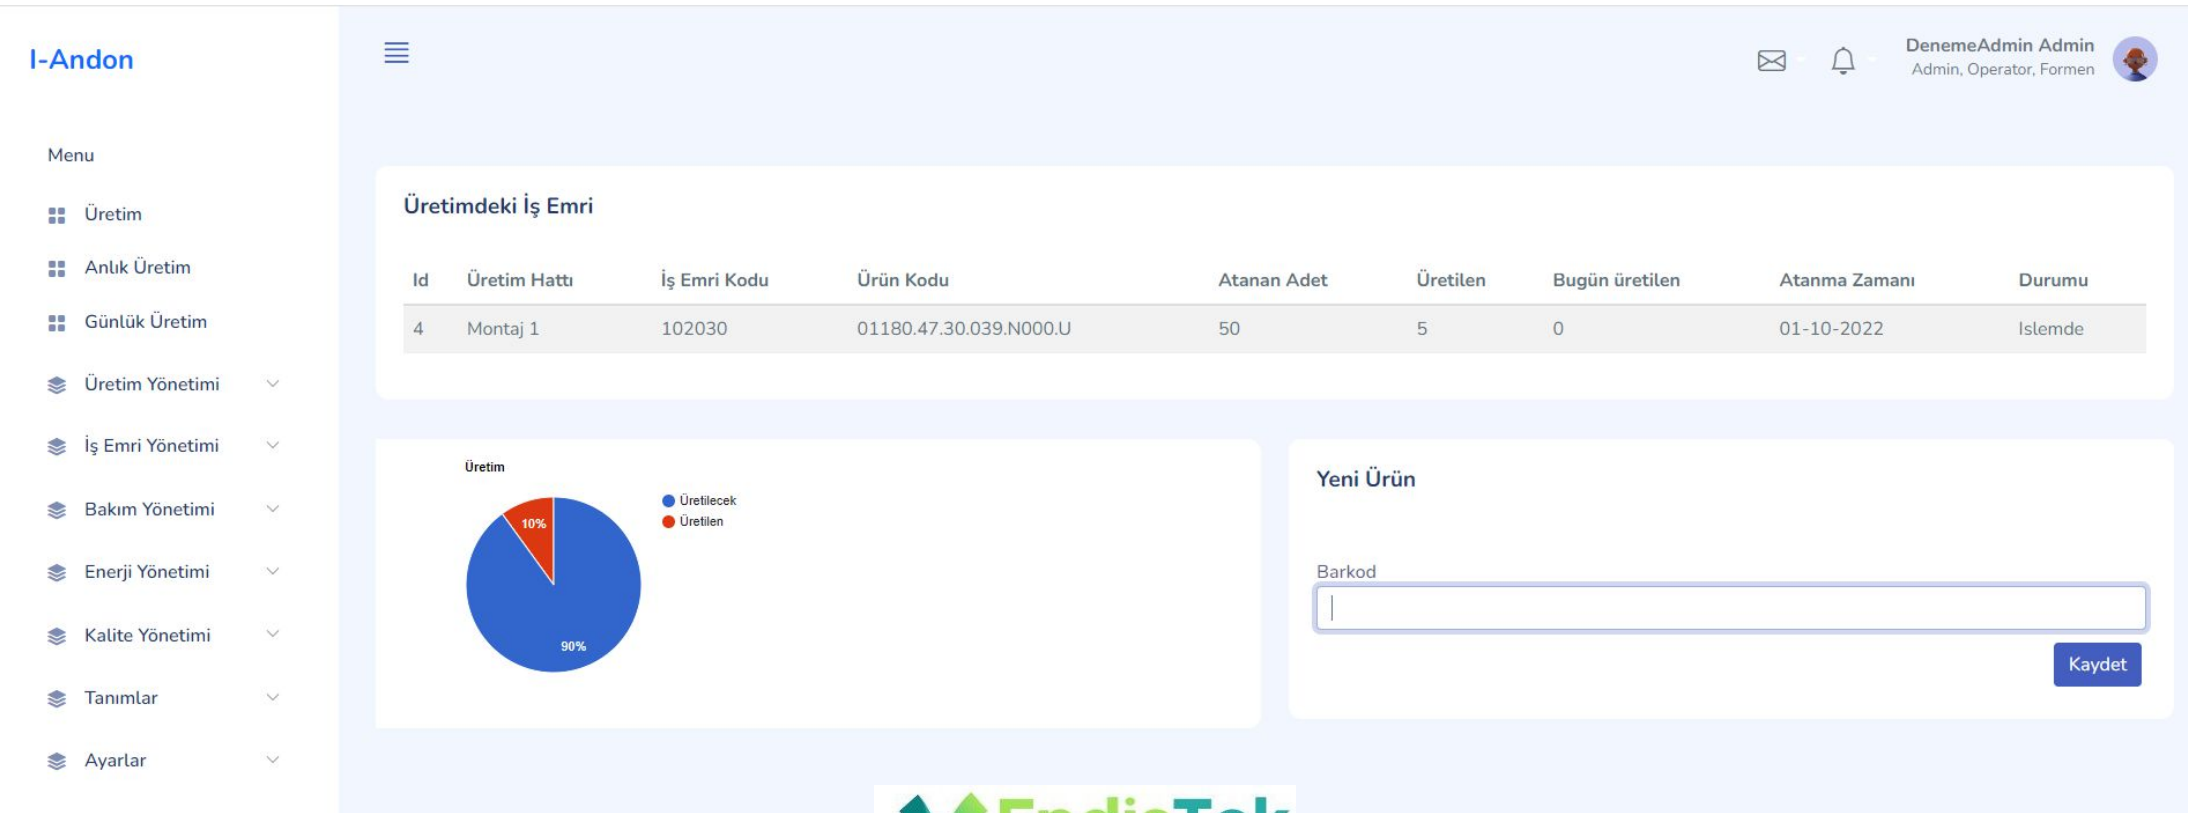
I-Andon

DenemeAdmin Admin
Admin, Operator, Formen

Menu

Üretim

Anlık Üretim

Günlük Üretim

Üretim Yönetimi

İş Emri Yönetimi

Bakım Yönetimi

Enerji Yönetimi

Kalite Yönetimi

Tanımlar

Ayarlar

Üretimdeki İş Emri

| Id | Üretim Hattı | İş Emri Kodu | Ürün Kodu | Atanan Adet | Üretilen | Bugün üretilen | Atanma Zamanı | Durumu |
|---|---|---|---|---|---|---|---|---|
| 4 | Montaj 1 | 102030 | 01180.47.30.039.N000.U | 50 | 5 | 0 | 01-10-2022 | Islemde |

Üretim

Üretilecek
Üretilen

10%

90%

Yeni Ürün

Barkod

Kaydet

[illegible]